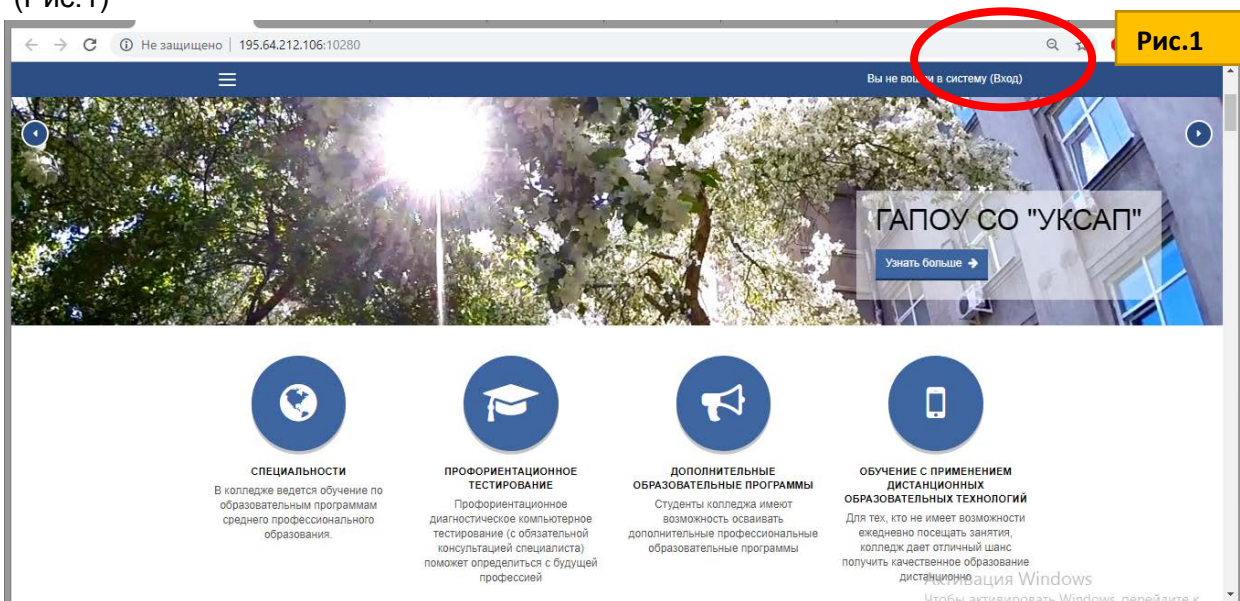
(Рис.1)

Рис.1

Не защищено | 195.64.212.106:10280

Вы не вошли в систему (Вход)

ГАПОУ СО "УКСАП"

Узнать больше

СПЕЦИАЛЬНОСТИ
В колледже ведется обучение по образовательным программам среднего профессионального образования.

ПРОФОРИЕНТАЦИОННОЕ ТЕСТИРОВАНИЕ
Профориентационное диагностическое компьютерное тестирование (с обязательной консультацией специалиста) поможет определиться с будущей профессией

ДОПОЛНИТЕЛЬНЫЕ ОБРАЗОВАТЕЛЬНЫЕ ПРОГРАММЫ
Студенты колледжа имеют возможность осваивать дополнительные профессиональные образовательные программы

ОБУЧЕНИЕ С ПРИМЕНЕНИЕМ ДИСТАНЦИОННЫХ ОБРАЗОВАТЕЛЬНЫХ ТЕХНОЛОГИЙ
Для тех, кто не имеет возможности ежедневно посещать занятия, колледж дает отличный шанс получить качественное образование дистанционно

Активация Windows
Чтобы активировать Windows, перейдите к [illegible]